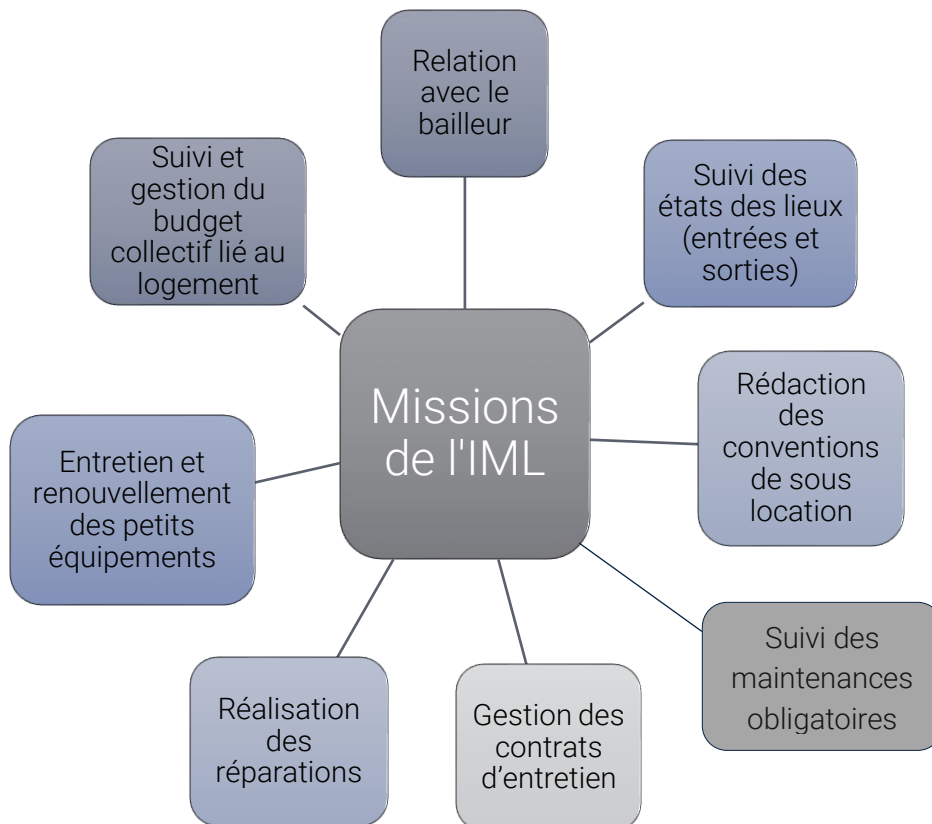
Relation avec le bailleur

Suivi des états des lieux (entrées et sorties)

Rédaction des conventions de sous location

Suivi des maintenances obligatoires

Gestion des contrats d'entretien

Réalisation des réparations

Entretien et renouvellement des petits équipements

Suivi et gestion du budget collectif lié au logement

Missions de l'IML